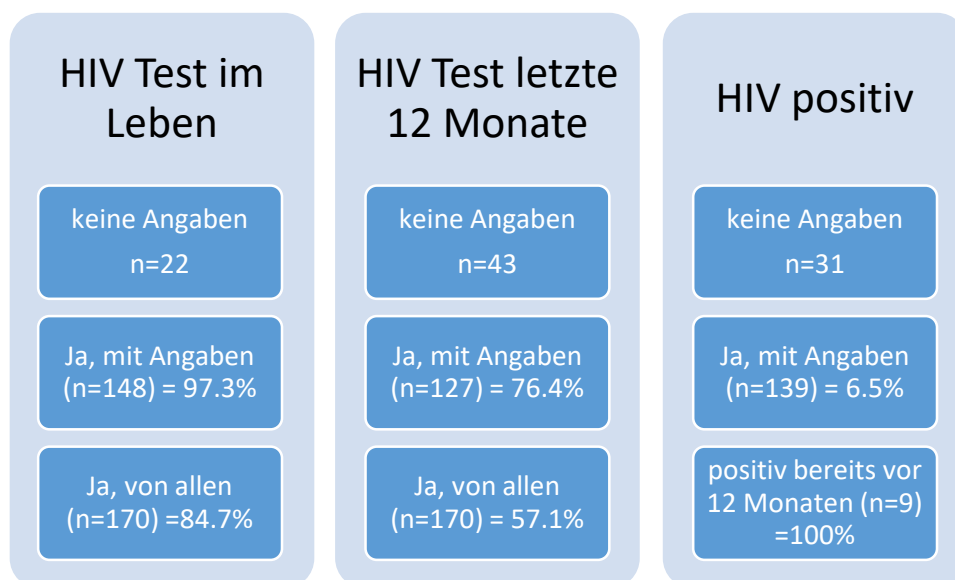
HIV Test im Leben

keine Angaben
n=22

Ja, mit Angaben
(n=148) = 97.3%

Ja, von allen
(n=170) =84.7%

HIV Test letzte 12 Monate

keine Angaben
n=43

Ja, mit Angaben
(n=127) = 76.4%

Ja, von allen
(n=170) = 57.1%

HIV positiv

keine Angaben
n=31

Ja, mit Angaben
(n=139) = 6.5%

positiv bereits vor 12 Monaten (n=9) =100%